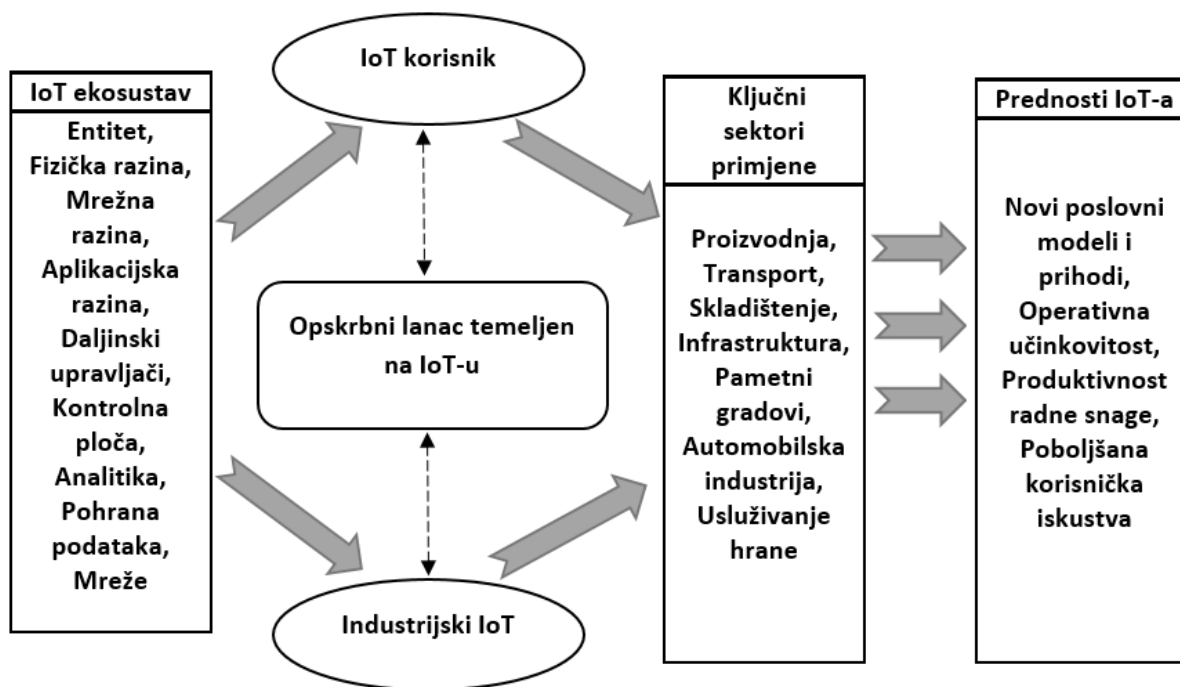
IoT ekosustav

Entitet, Fizička razina, Mrežna razina, Aplikacijska razina, Daljinski upravljači, Kontrolna ploča, Analitika, Pohrana podataka, Mreže

IoT korisnik

Opskrbni lanac temeljen na IoT-u

Industrijski IoT

Ključni sektori primjene

Proizvodnja, Transport, Skladištenje, Infrastruktura, Pametni gradovi, Automobilska industrija, Usluživanje hrane

Prednosti IoT-a

Novi poslovni modeli i prihodi, Operativna učinkovitost, Produktivnost radne snage, Poboljšana korisnička iskustva